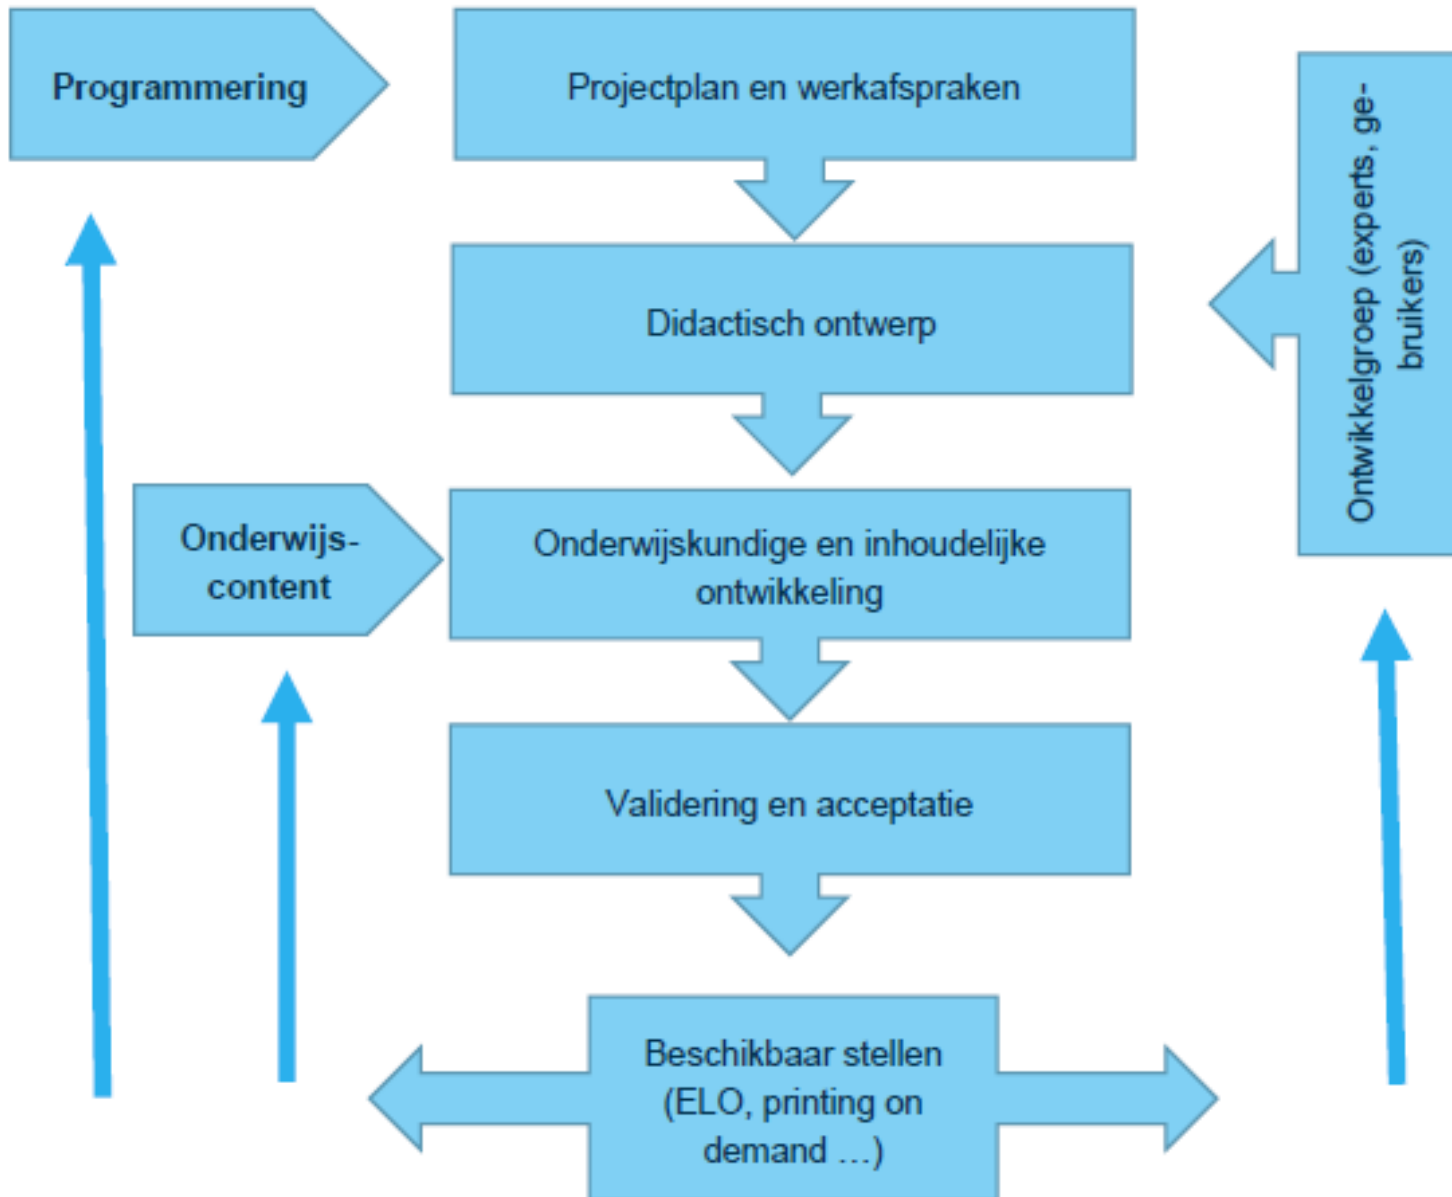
Programmering

Projectplan en werkafspraken

Ontwikkelgroep (experts, gebruikers)

Didactisch ontwerp

Onderwijscontent

Onderwijskundige en inhoudelijke ontwikkeling

Validering en acceptatie

Beschikbaar stellen (ELO, printing on demand ...)